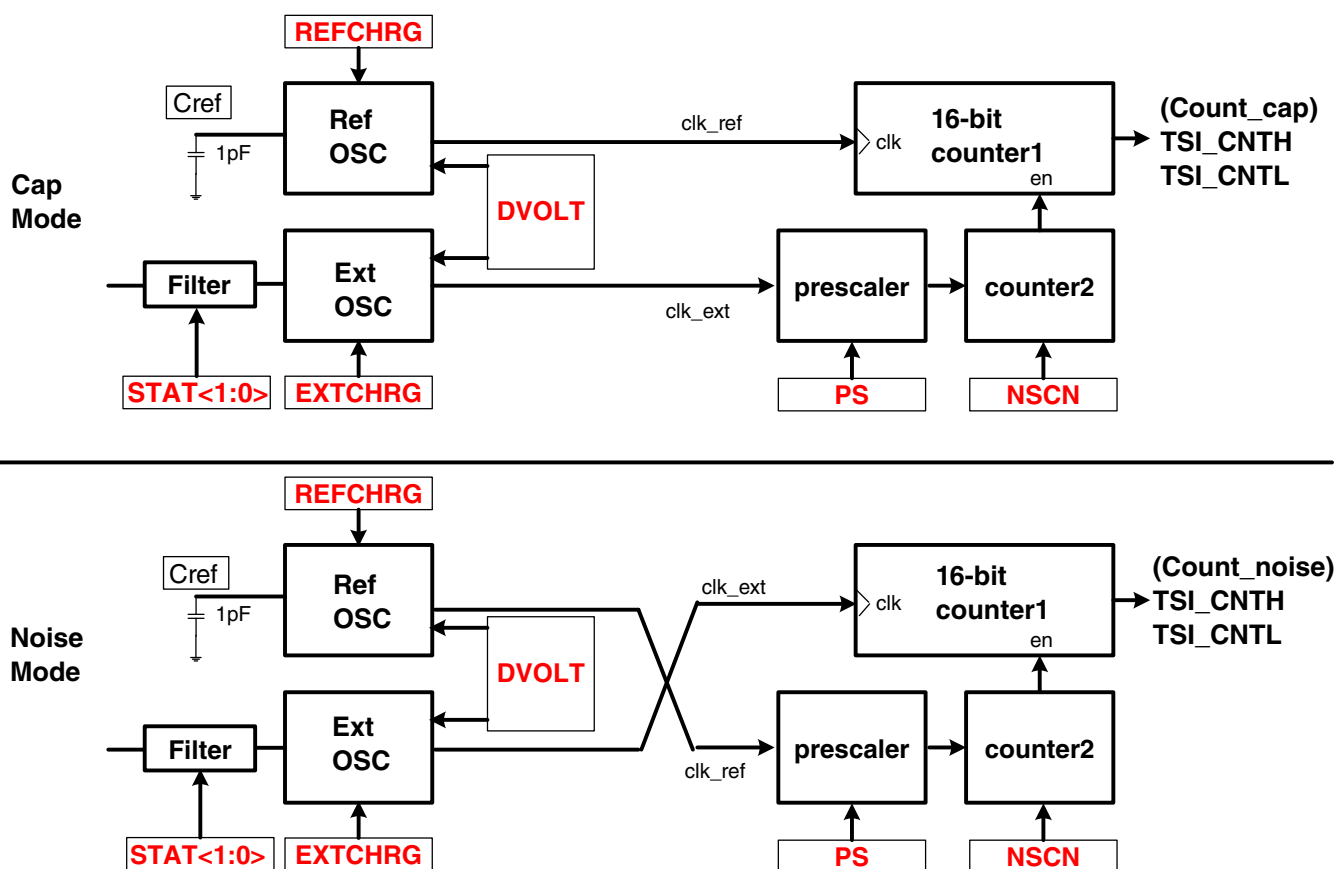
REFCHRG

Cref

1pF

Ref OSC

clk_ref

clk

16-bit counter1

en

(Count_cap)
TSI_CNTH
TSI_CNTL

Cap Mode

DVOLT

Filter

Ext OSC

clk_ext

prescaler

counter2

STAT<1:0>

EXTCHRG

PS

NSCN

REFCHRG

Cref

1pF

Ref OSC

clk_ext

clk

16-bit counter1

en

(Count_noise)
TSI_CNTH
TSI_CNTL

Noise Mode

DVOLT

Filter

Ext OSC

prescaler

counter2

clk_ref

STAT<1:0>

EXTCHRG

PS

NSCN